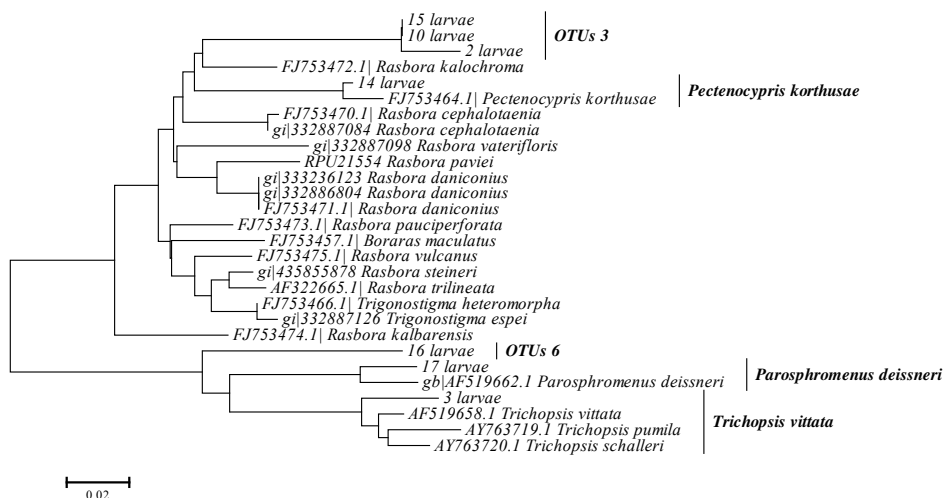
15 larvae
10 larvae
2 larvae
OTUs 3
FJ753472.1| Rasbora kalochroma
14 larvae
FJ753464.1| Pectenocypris korthusae
Pectenocypris korthusae
FJ753470.1| Rasbora cephalotaenia
gi|332887084 Rasbora cephalotaenia
gi|332887098 Rasbora vaterifloris
RPU21554 Rasbora paviei
gi|333236123 Rasbora daniconius
gi|332886804 Rasbora daniconius
FJ753471.1| Rasbora daniconius
FJ753473.1| Rasbora pauciperforata
FJ753457.1| Boraras maculatus
FJ753475.1| Rasbora vulcanus
gi|435855878 Rasbora steineri
AF322665.1| Rasbora trilineata
FJ753466.1| Trigonostigma heteromorpha
gi|332887126 Trigonostigma espei
FJ753474.1| Rasbora kalbarensis
16 larvae
OTUs 6
17 larvae
gb|AF519662.1 Parosphromenus deissneri
Parosphromenus deissneri
3 larvae
AF519658.1 Trichopsis vittata
AY763719.1 Trichopsis pumila
AY763720.1 Trichopsis schalleri
Trichopsis vittata
0.02